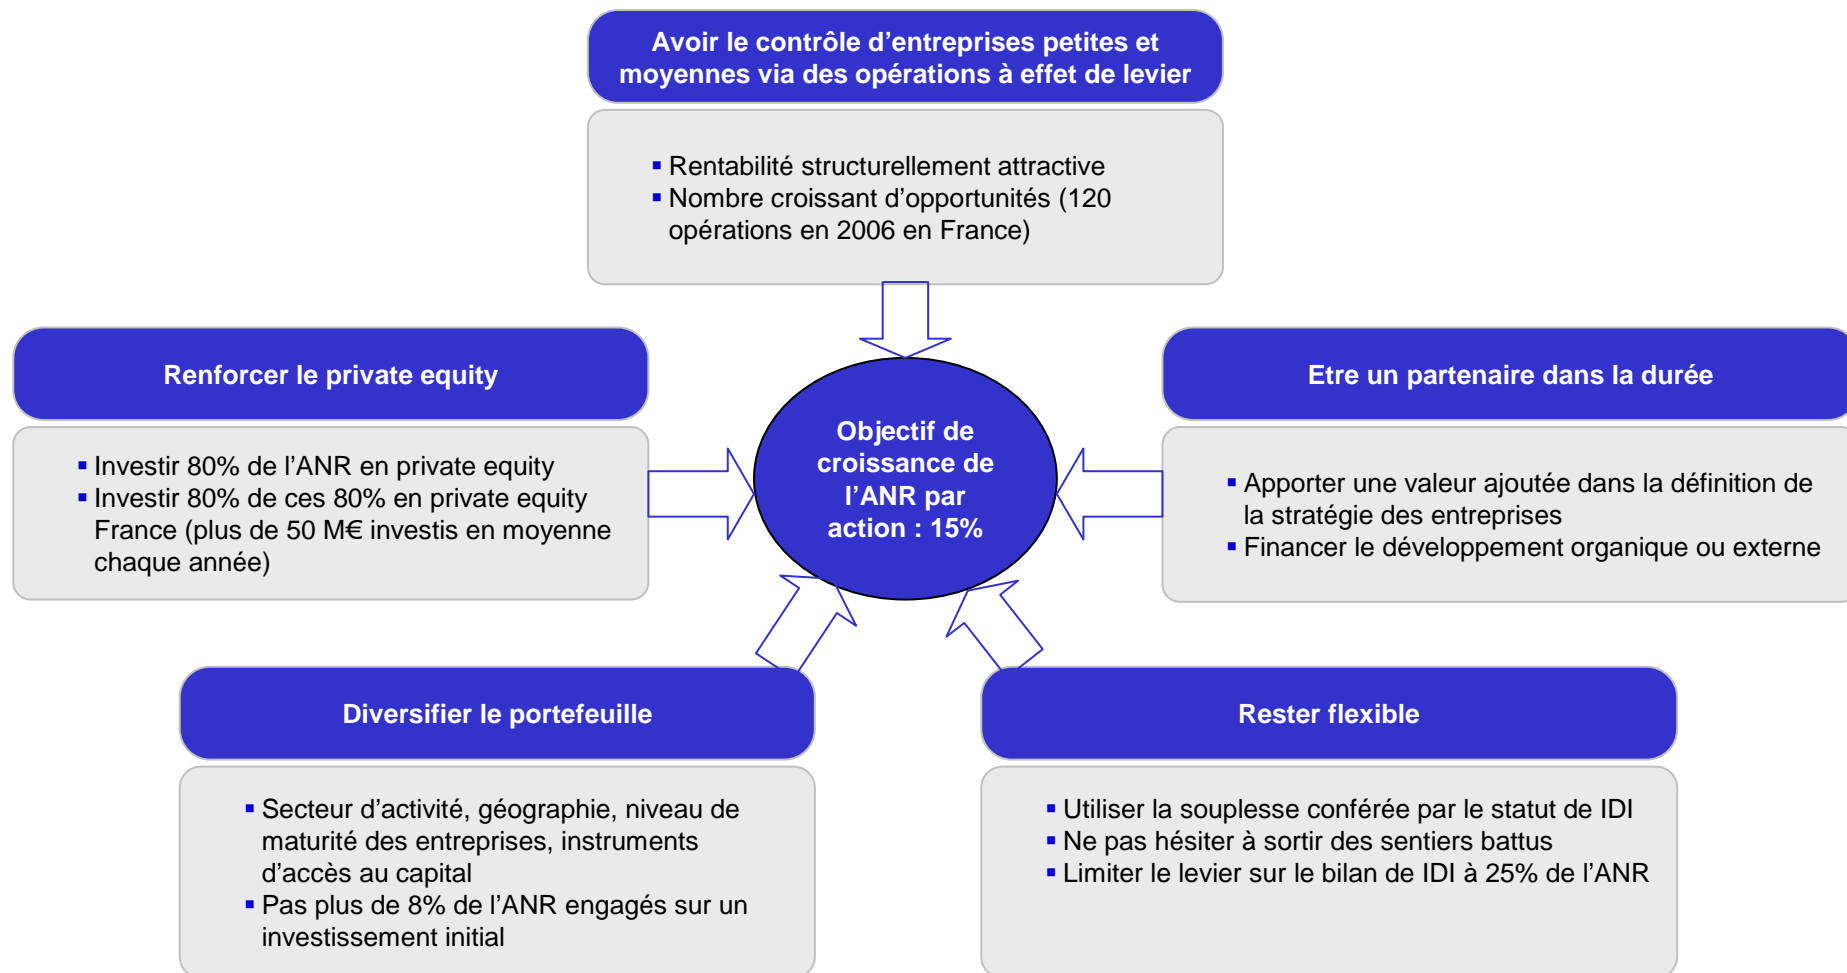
Avoir le contrôle d’entreprises petites et moyennes via des opérations à effet de levier

▪ Rentabilité structurellement attractive
▪ Nombre croissant d’opportunités (120 opérations en 2006 en France)

Renforcer le private equity

▪ Investir 80% de l’ANR en private equity
▪ Investir 80% de ces 80% en private equity France (plus de 50 M€ investis en moyenne chaque année)

Objectif de croissance de l’ANR par action : 15%

Etre un partenaire dans la durée

▪ Apporter une valeur ajoutée dans la définition de la stratégie des entreprises
▪ Financer le développement organique ou externe

Diversifier le portefeuille

▪ Secteur d’activité, géographie, niveau de maturité des entreprises, instruments d’accès au capital
▪ Pas plus de 8% de l’ANR engagés sur un investissement initial

Rester flexible

▪ Utiliser la souplesse conférée par le statut de IDI
▪ Ne pas hésiter à sortir des sentiers battus
▪ Limiter le levier sur le bilan de IDI à 25% de l’ANR